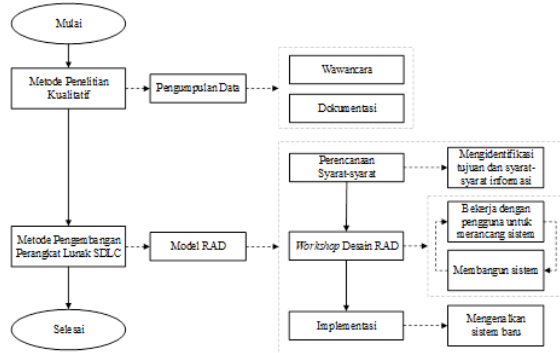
Mulai

Metode Penelitian Kualitatif

Pengumpulan Data

Wawancara

Dokumentasi

Perencanaan Syarat-syarat

Mengidentifikasi tujuan dan syarat-syarat informasi

Metode Pengembangan Perangkat Lunak SDLC

Model RAD

*Workshop* Desain RAD

Bekerja dengan pengguna untuk merancang sistem

Membangun sistem

Selesai

Implementasi

Mengenalkan sistem baru